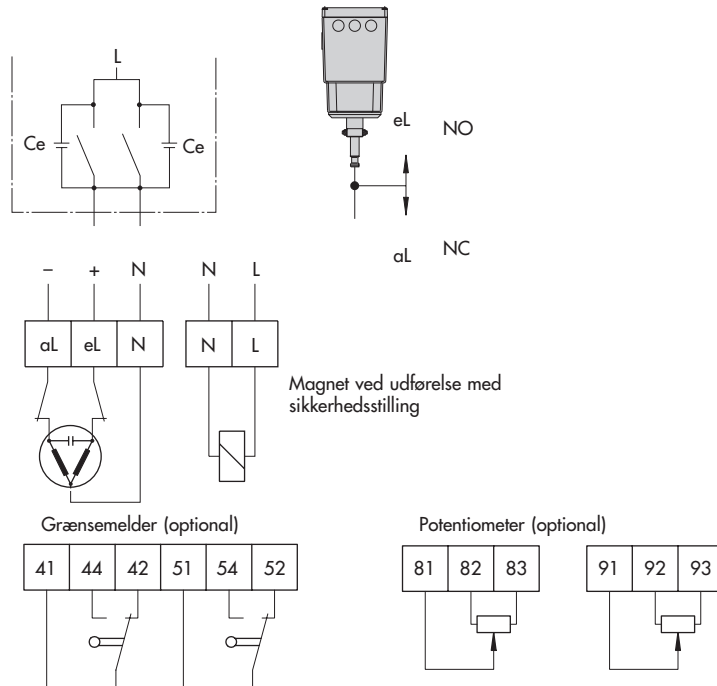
L

Ce

Ce

eL

NO

aL

NC

–

+

N

N

L

aL

eL

N

N

L

Magnet ved udførelse med sikkerhedsstilling

Grænsemelder (optional)

41

44

42

51

54

52

Potentiometer (optional)

81

82

83

91

92

93